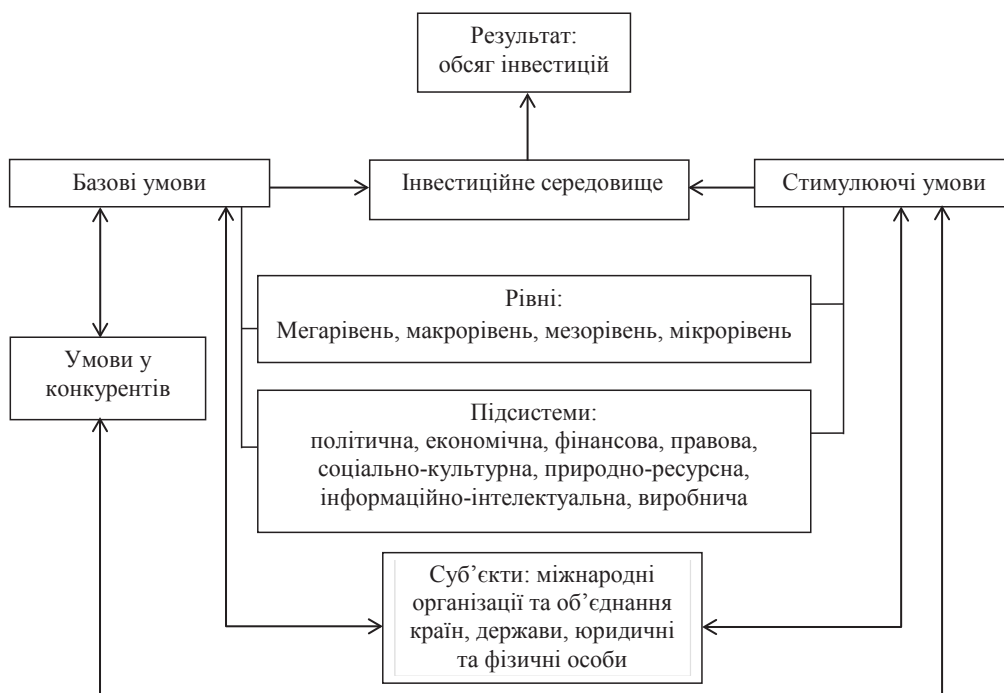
Результат:
обсяг інвестицій

Базові умови

Інвестиційне середовище

Стимулюючі умови

Рівні:
Мегарівень, макрорівень, мезорівень, мікрорівень

Умови у конкурентів

Підсистеми:
політична, економічна, фінансова, правова, соціально-культурна, природно-ресурсна, інформаційно-інтелектуальна, виробнича

Суб'єкти: міжнародні організації та об'єднання країн, держави, юридичні та фізичні особи